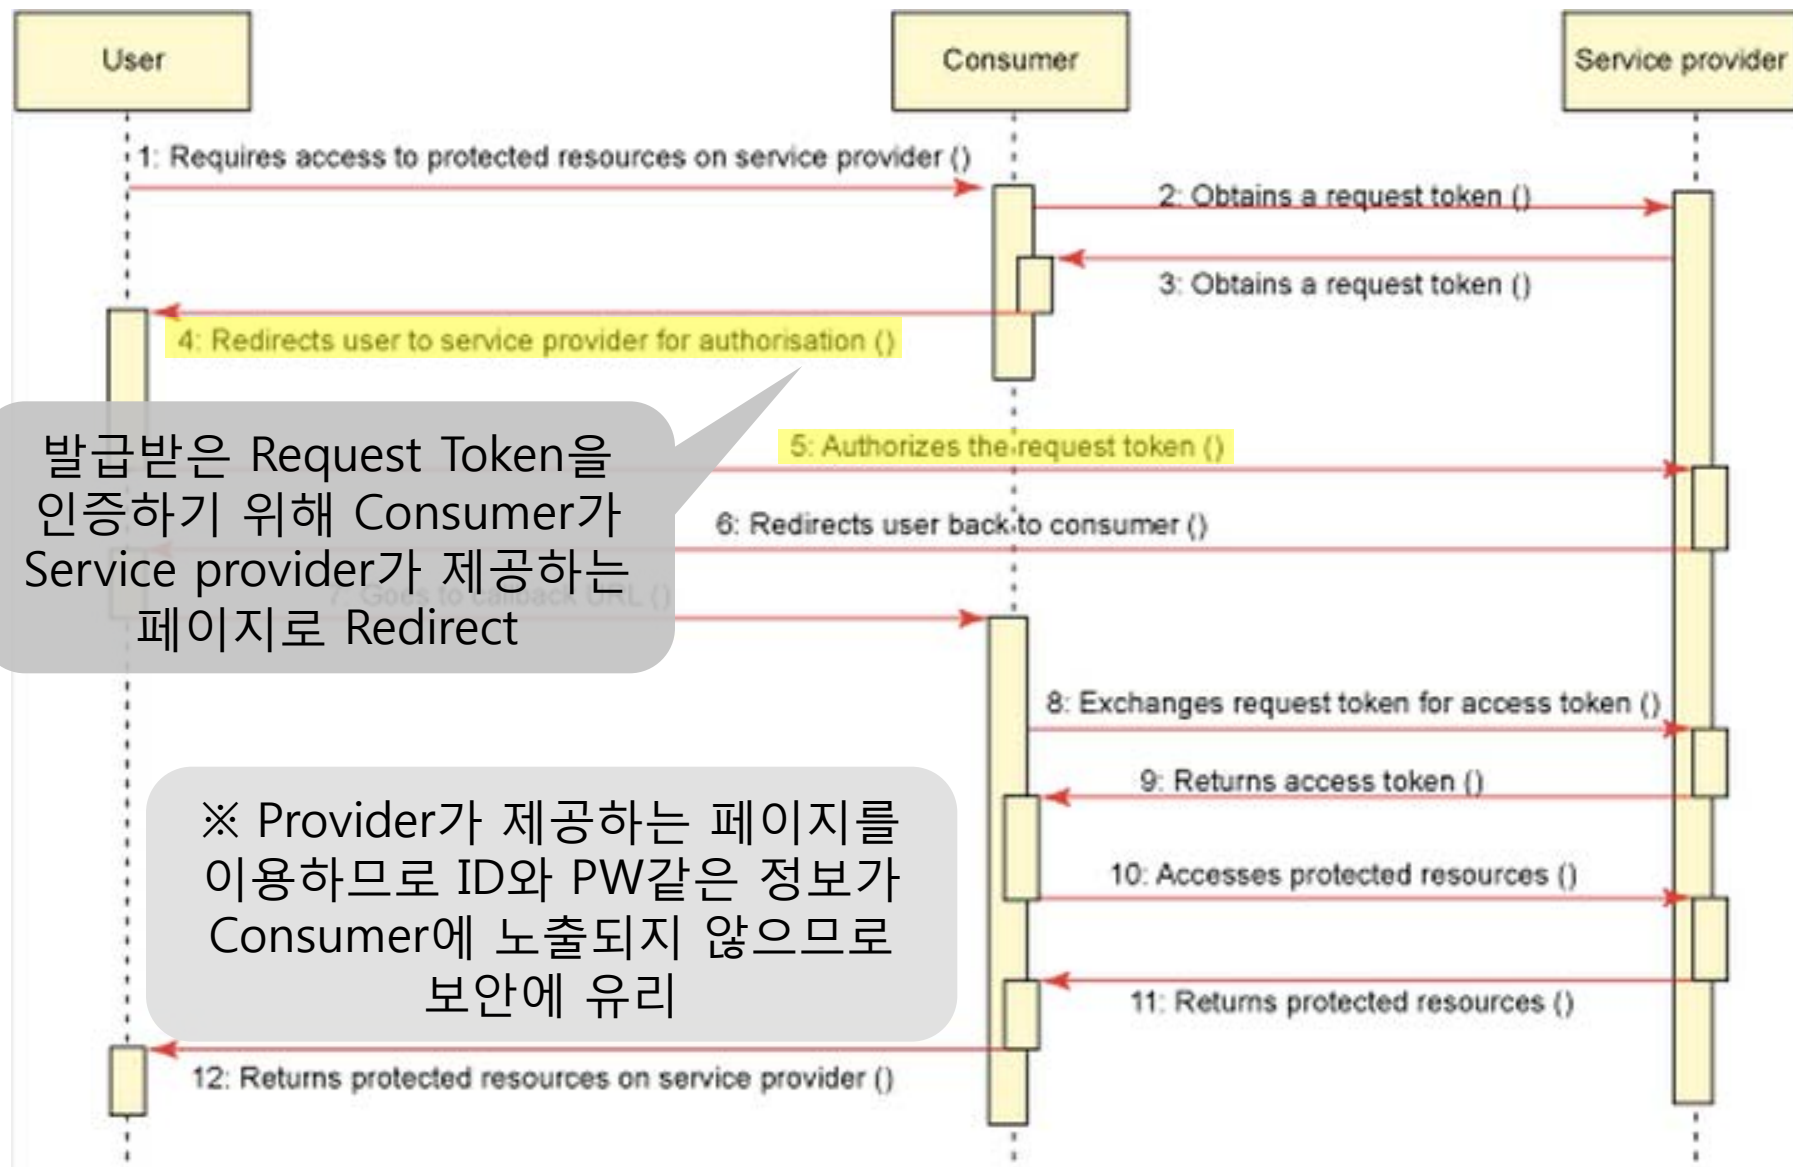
User

Consumer

Service provider

1: Requires access to protected resources on service provider ()

2: Obtains a request token ()

3: Obtains a request token ()

4: Redirects user to service provider for authorisation ()

발급받은 Request Token을 인증하기 위해 Consumer가 Service provider가 제공하는 페이지로 Redirect

5: Authorizes the request token ()

6: Redirects user back to consumer ()

7: Goes to callback URL ()

8: Exchanges request token for access token ()

9: Returns access token ()

10: Accesses protected resources ()

11: Returns protected resources ()

※ Provider가 제공하는 페이지를 이용하므로 ID와 PW같은 정보가 Consumer에 노출되지 않으므로 보안에 유리

12: Returns protected resources on service provider ()